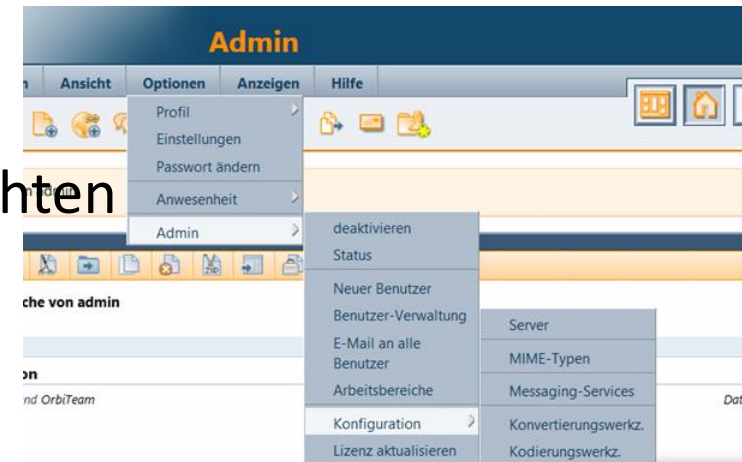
Admin

n Ansicht Optionen Anzeigen Hilfe

Profil
Einstellungen
Passwort ändern
Anwesenheit
Admin

deaktivieren
Status
Neuer Benutzer
Benutzer-Verwaltung
E-Mail an alle Benutzer
Arbeitsbereiche
Konfiguration
Lizenz aktualisieren

Server
MIME-Typen
Messaging-Services
Konvertierungswerkz.
Kodierungswerkz.

hten

che von admin

on
nd OrbiTeam

Dat